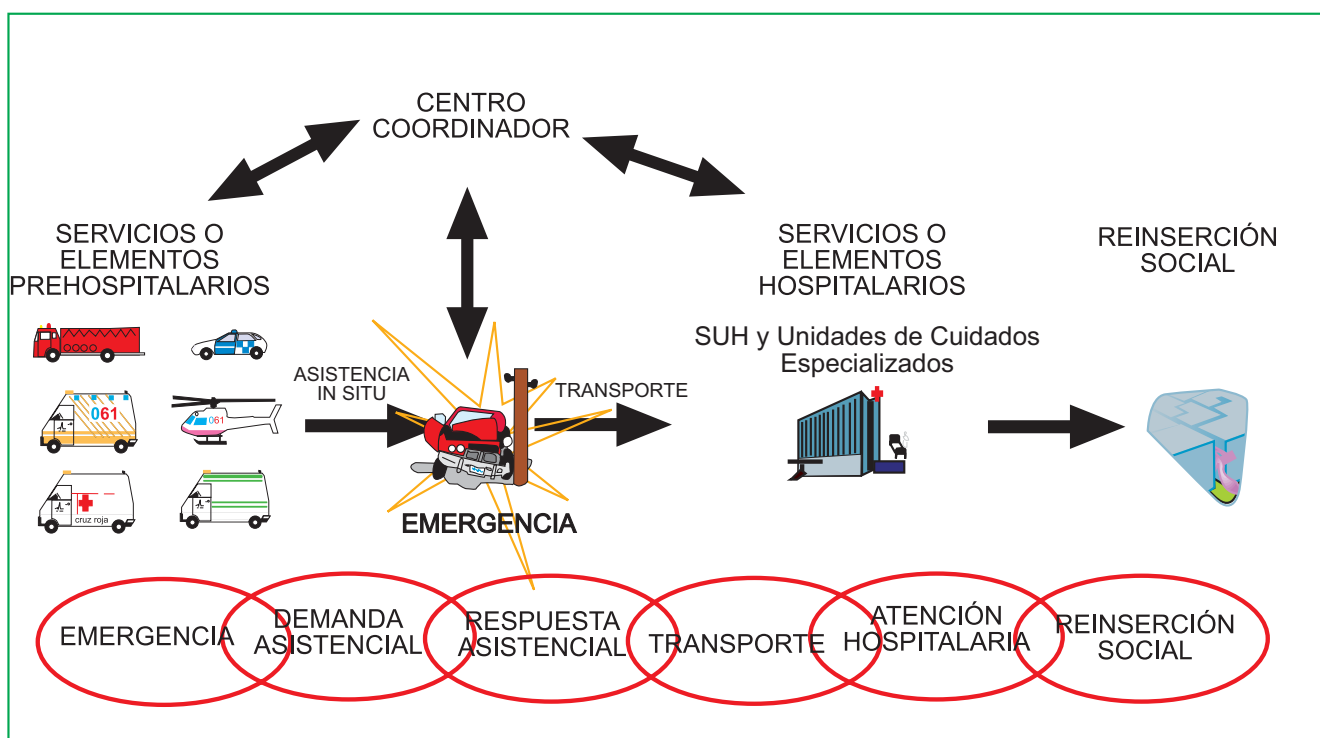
CENTRO COORDINADOR

SERVICIOS O ELEMENTOS PREHOSPITALARIOS

061

061

cruz roja

ASISTENCIA IN SITU

TRANSPORTE

EMERGENCIA

SERVICIOS O ELEMENTOS HOSPITALARIOS

SUH y Unidades de Cuidados Especializados

REINSERCIÓN SOCIAL

EMERGENCIA

DEMANDA ASISTENCIAL

RESPUESTA ASISTENCIAL

TRANSPORTE

ATENCIÓN HOSPITALARIA

REINSERCIÓN SOCIAL